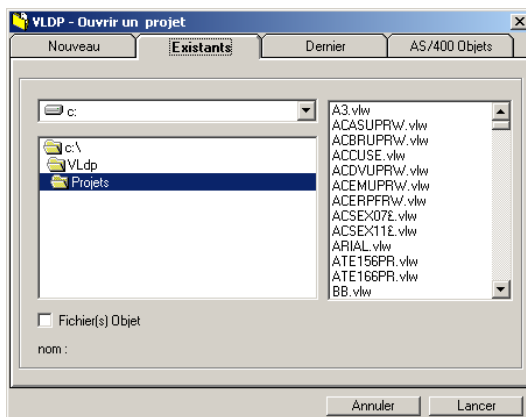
VLDP - Ouvrir un projet

×

Nouveau | Existants | Dernier | AS/400 Objets

c:

c:\
VLdp
Projets

A3.vlw
ACASUPRW.vlw
ACBRUPRW.vlw
ACCUSE.vlw
ACDVUPRW.vlw
ACEMUPRW.vlw
ACERPFRW.vlw
ACSEX07£.vlw
ACSEX11£.vlw
ARIAL.vlw
ATE156PR.vlw
ATE166PR.vlw
BB.vlw

Fichier(s) Objet

nom :

Annuler
Lancer